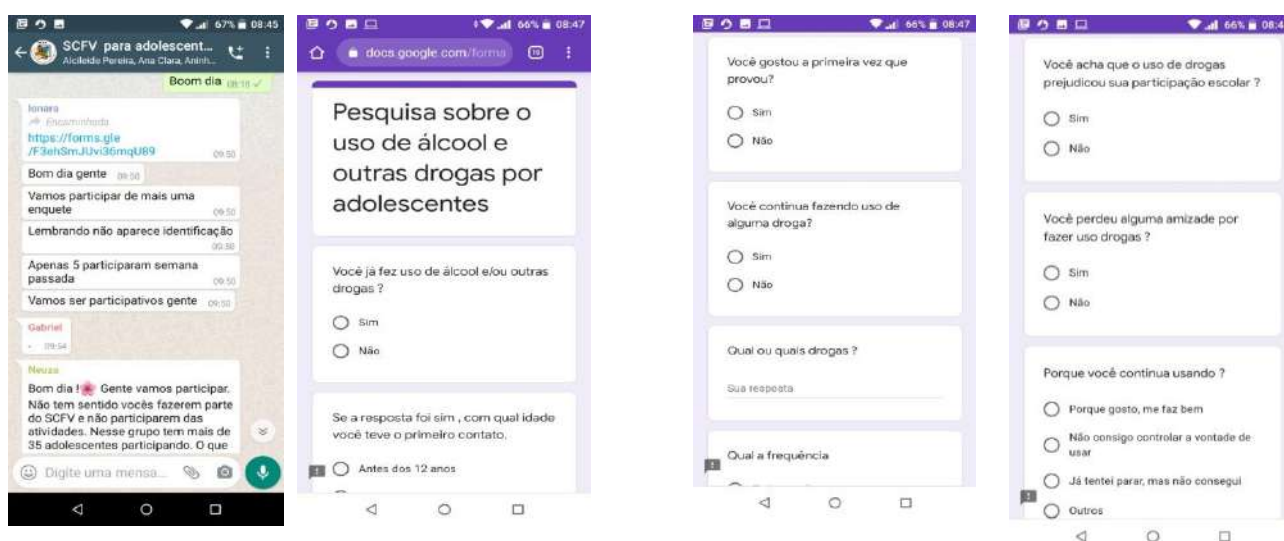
67% 08:45

SCFV para adolescent...
Alcileide Pereira, Ana Clara, Aninh...

Boom dia 08:18

Ionara
Encaminhada
https://forms.gle/F3ehSmJUvi36mqU89 09:50

Bom dia gente 09:50

Vamos participar de mais uma enquete 09:50

Lembrando não aparece identificação 09:50

Apenas 5 participaram semana passada 09:50

Vamos ser participativos gente 09:50

Gabriel
09:54

Neuza
Bom dia ! Gente vamos participar. Não tem sentido vocês fazerem parte do SCFV e não participarem das atividades. Nesse grupo tem mais de 35 adolescentes participando. O que

Digite uma mensa...

66% 08:47

docs.google.com/forms

Pesquisa sobre o uso de álcool e outras drogas por adolescentes

Você já fez uso de álcool e/ou outras drogas ?

Sim

Não

Se a resposta foi sim , com qual idade você teve o primeiro contato.

Antes dos 12 anos

66% 08:47

Você gostou a primeira vez que provou?

Sim

Não

Você continua fazendo uso de alguma droga?

Sim

Não

Qual ou quais drogas ?

Sua resposta

Qual a frequência

66% 08:4

Você acha que o uso de drogas prejudicou sua participação escolar ?

Sim

Não

Você perdeu alguma amizade por fazer uso drogas ?

Sim

Não

Porque você continua usando ?

Porque gosto, me faz bem

Não consigo controlar a vontade de usar

Já tentei parar, mas não consegui

Outros